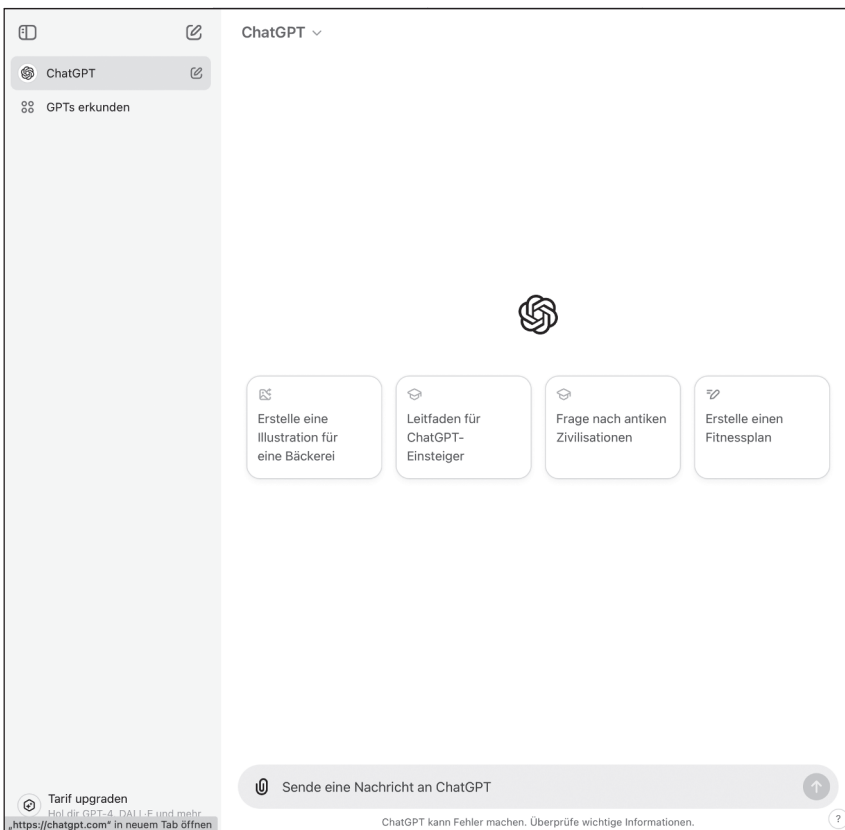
ChatGPT

GPTs erkunden

ChatGPT ⌄

Erstelle eine Illustration für eine Bäckerei

Leitfaden für ChatGPT-Einsteiger

Frage nach antiken Zivilisationen

Erstelle einen Fitnessplan

Tarif upgraden
Hol dir GPT-4, DALL-E und mehr
„https://chatgpt.com" in neuem Tab öffnen

Sende eine Nachricht an ChatGPT

ChatGPT kann Fehler machen. Überprüfe wichtige Informationen.

?